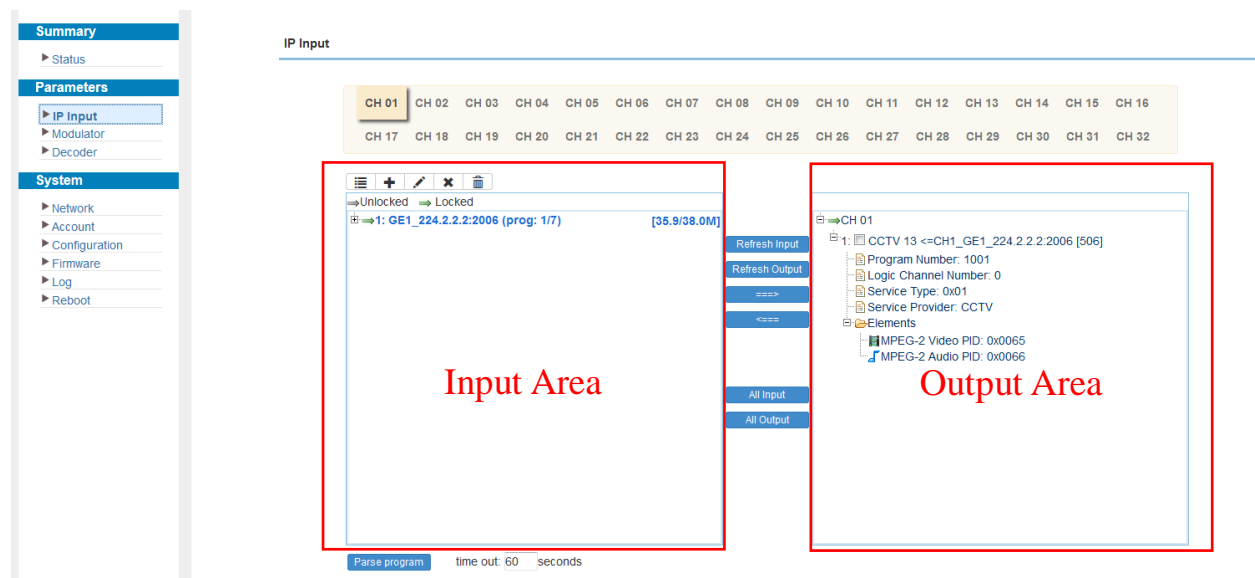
Summary
Status
Parameters
IP Input
Modulator
Decoder
System
Network
Account
Configuration
Firmware
Log
Reboot

IP Input

| CH 01 | CH 02 | CH 03 | CH 04 | CH 05 | CH 06 | CH 07 | CH 08 | CH 09 | CH 10 | CH 11 | CH 12 | CH 13 | CH 14 | CH 15 | CH 16 |
|---|---|---|---|---|---|---|---|---|---|---|---|---|---|---|---|
| CH 17 | CH 18 | CH 19 | CH 20 | CH 21 | CH 22 | CH 23 | CH 24 | CH 25 | CH 26 | CH 27 | CH 28 | CH 29 | CH 30 | CH 31 | CH 32 |

Unlocked Locked
1: GE1_224.2.2.2:2006 (prog: 1/7) [35.9/38.0M]

Input Area

Refresh Input
Refresh Output
===>
<===
All Input
All Output

CH 01
1: CCTV 13 <=CH1_GE1_224.2.2.2:2006 [506]
Program Number: 1001
Logic Channel Number: 0
Service Type: 0x01
Service Provider: CCTV
Elements
MPEG-2 Video PID: 0x0065
MPEG-2 Audio PID: 0x0066

Output Area

Parse program time out: 60 seconds